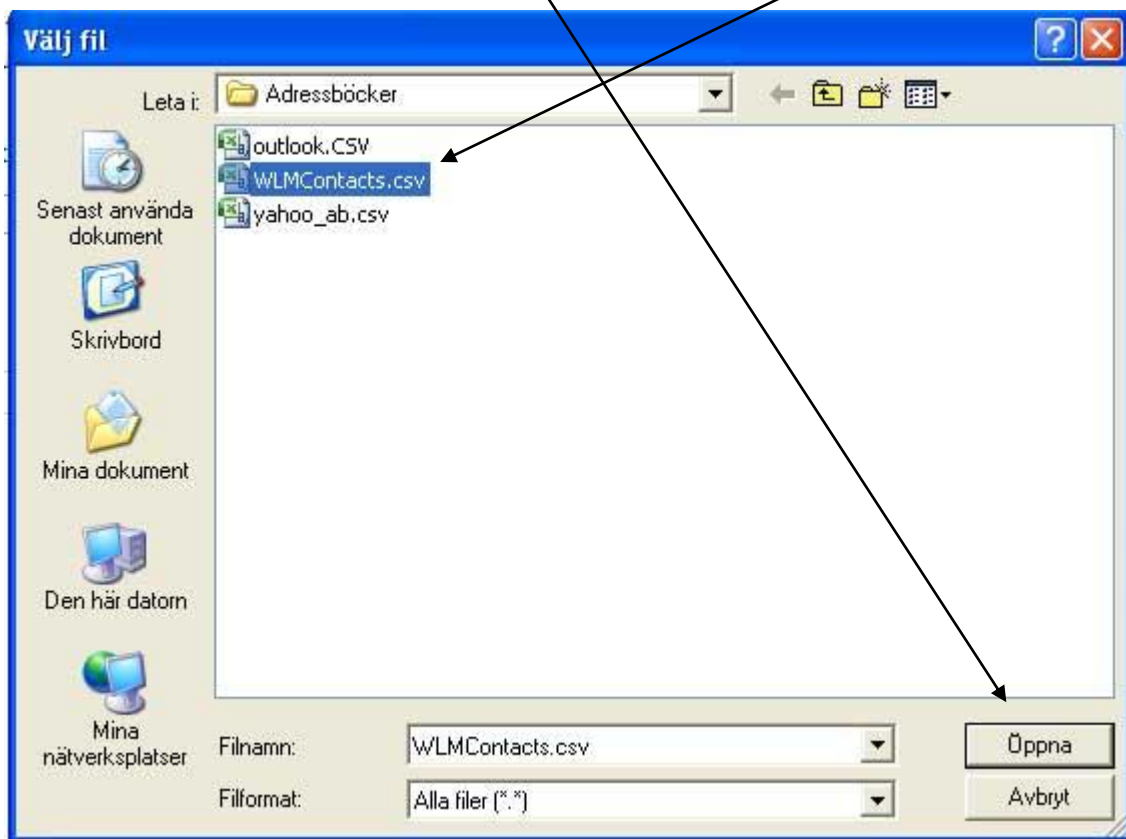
Välj fil

Leta i: Adressböcker

outlook.CSV
WLMContacts.csv
yahoo_ab.csv

Senast använda dokument

Skrivbord

Mina dokument

Den här datorn

Mina nätverksplatser

Filnamn: WLMContacts.csv

Filformat: Alla filer (*.*)

Öppna

Avbryt